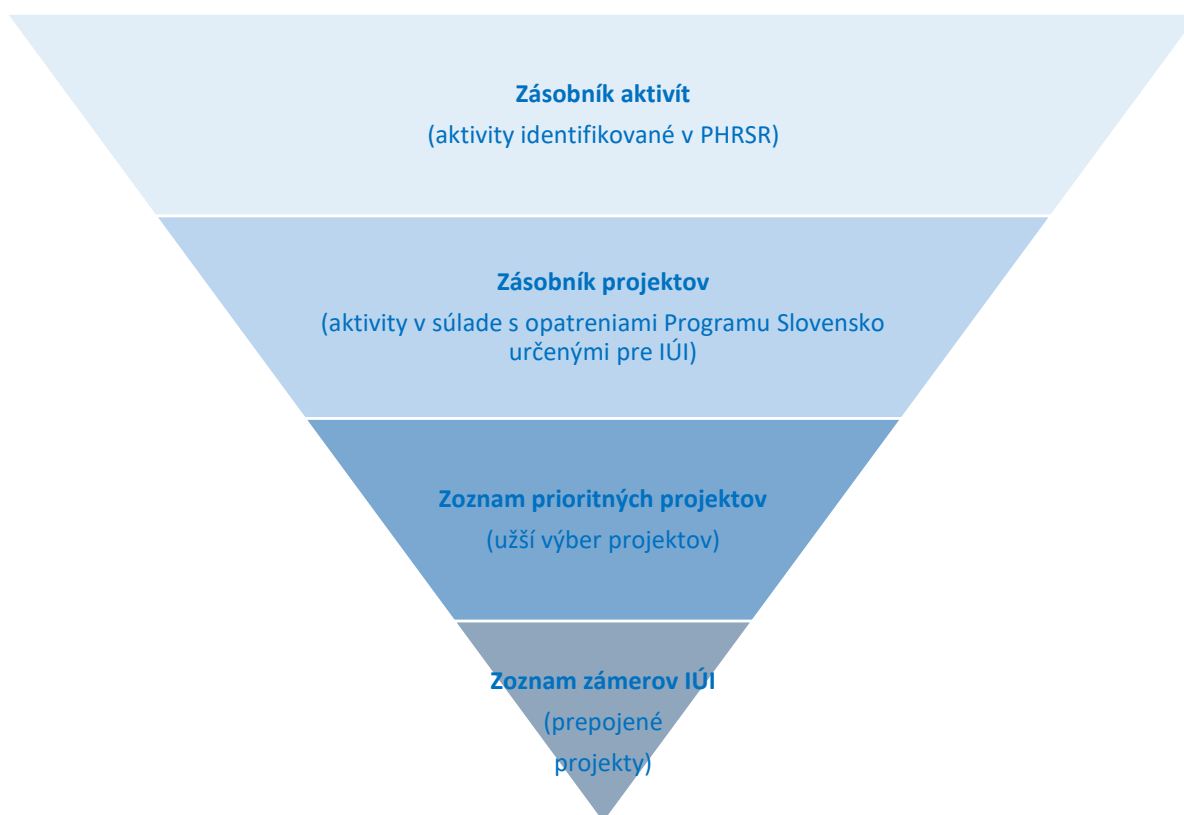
Zásobník aktivít
(aktivity identifikované v PHRSR)

Zásobník projektov
(aktivity v súlade s opatreniami Programu Slovensko určenými pre IÚI)

Zoznam prioritných projektov
(užší výber projektov)

Zoznam zámerov IÚI
(prepojené projekty)